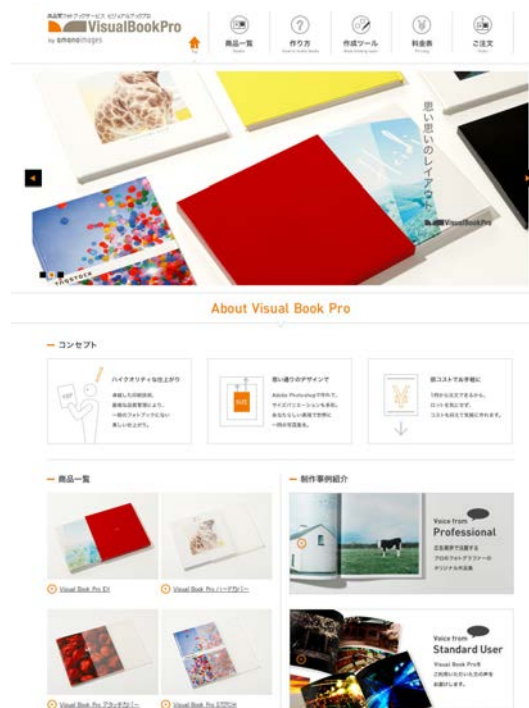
VisualBookPro
by amanaimages

商品一覧
作り方
作成ツール
料金表
ご注文

思い思いのレイアウト

VisualBookPro

About Visual Book Pro

コンセプト

ハイクオリティな仕上がり

思い通りのデザインで

Adobe Photoshopで作れて、

低コストでお手軽に

商品一覧

制作事例紹介

Visual Book Pro EX

Visual Book Pro ハードカバー

Voice from Professional

Visual Book Pro フラットカバー

Visual Book Pro STITCH

Voice from Standard User

Visual Book Proを